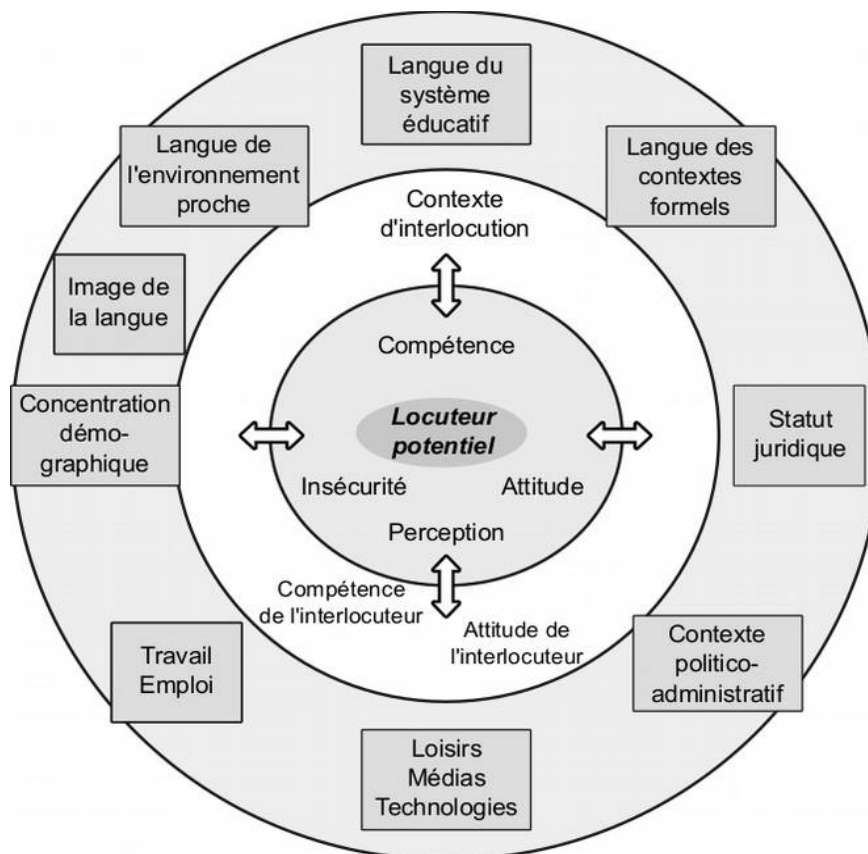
Langue du système éducatif

Langue de l'environnement proche

Langue des contextes formels

Contexte d'interlocution

Image de la langue

Compétence

Concentration démographique

Locuteur potentiel

Statut juridique

Insécurité

Attitude

Perception

Compétence de l'interlocuteur

Attitude de l'interlocuteur

Travail Emploi

Contexte politico-administratif

Loisirs Médias Technologies